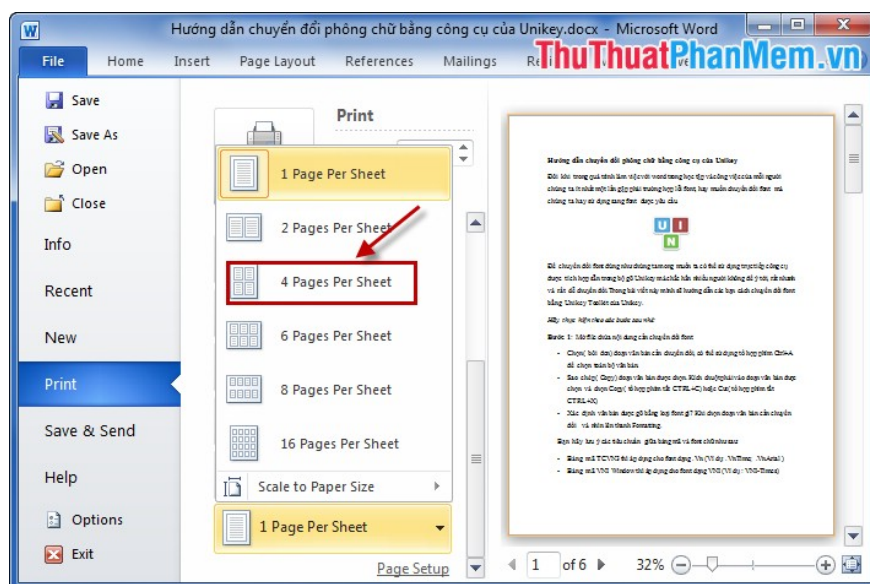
W Hướng dẫn chuyển đổi phông chữ bằng công cụ của Unikey.docx - Microsoft Word

ThuThuatPhanMem.vn

File Home Insert Page Layout References Mailings

Save
Save As
Open
Close
Info
Recent
New
Print
Save & Send
Help
Options
Exit

Print

1 Page Per Sheet
2 Pages Per Sheet
4 Pages Per Sheet
6 Pages Per Sheet
8 Pages Per Sheet
16 Pages Per Sheet
Scale to Paper Size
1 Page Per Sheet
Page Setup

Hướng dẫn chuyển đổi phông chữ bằng công cụ của Unikey

U I N

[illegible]

1 of 6 32%